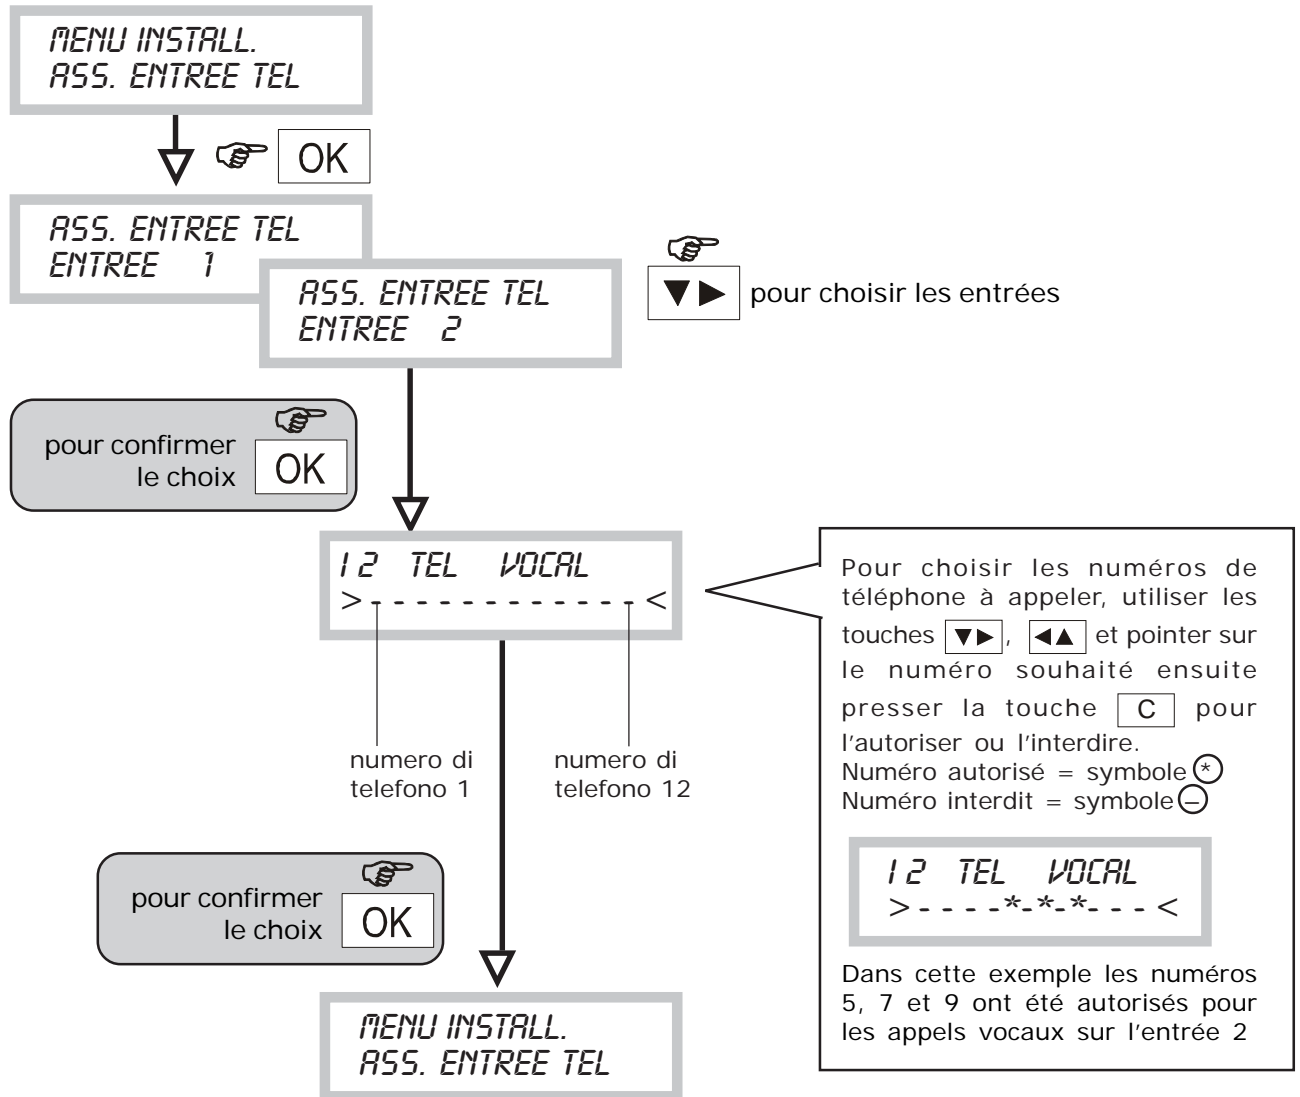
MENU INSTALL.
ASS. ENTREE TEL

OK

ASS. ENTREE TEL
ENTREE 1

ASS. ENTREE TEL
ENTREE 2

▼▶ pour choisir les entrées

pour confirmer le choix OK

12 TEL VOCAL
>------------<

numero di telefono 1

numero di telefono 12

Pour choisir les numéros de téléphone à appeler, utiliser les touches ▼▶, ◀▲ et pointer sur le numéro souhaité ensuite presser la touche C pour l'autoriser ou l'interdire.
Numéro autorisé = symbole *
Numéro interdit = symbole –

12 TEL VOCAL
>----*-*-*---<

Dans cette exemple les numéros 5, 7 et 9 ont été autorisés pour les appels vocaux sur l'entrée 2

pour confirmer le choix OK

MENU INSTALL.
ASS. ENTREE TEL